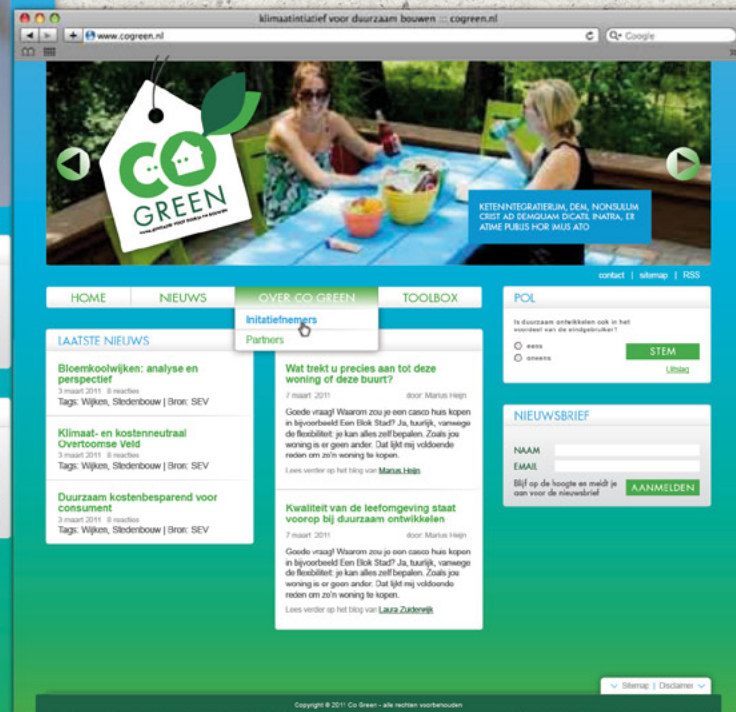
klimaatintiatief voor duurzaam bouwen ::: cogreen.nl

www.cogreen.nl

Google

CO GREEN

KETENNTEGRATIERIUM, DEM, NONSULUM CRIST AD DEMQUAM DICATIL INATRA, ER ATIME PUBLIS HOR IMUS ATO

contact | sitemap | RSS

HOME NIEUWS OVER CO GREEN TOOLBOX

Initiatiefnemers
Partners

POL

Is duurzaam ontwikkelen ook in het voordeel van de eindgebruiker?

eens
oneens

STEM

Uitslag

LAATSTE NIEUWS

Bloemkoolwijken: analyse en perspectief
3 maart 2011 8 reacties
Tags: Wijken, Stedenbouw | Bron: SEV

Klimaat- en kostenneutraal Overtoomse Veld
3 maart 2011 8 reacties
Tags: Wijken, Stedenbouw | Bron: SEV

Duurzaam kostenbesparend voor consument
3 maart 2011 8 reacties
Tags: Wijken, Stedenbouw | Bron: SEV

Wat trekt u precies aan tot deze woning of deze buurt?
7 maart 2011 door: Marius Heijn
Goede vraag! Waarom zou je een casco huis kopen in bijvoorbeeld Een Blok Stad? Ja, tuurlijk, vanwege de flexibiliteit: je kan alles zelf bepalen. Zoals jou woning is er geen ander. Dat lijkt mij voldoende reden om zo'n woning te kopen.
Lees verder op het blog van Marius Heijn

Kwaliteit van de leefomgeving staat voorop bij duurzaam ontwikkelen
7 maart 2011 door: Marius Heijn
Goede vraag! Waarom zou je een casco huis kopen in bijvoorbeeld Een Blok Stad? Ja, tuurlijk, vanwege de flexibiliteit: je kan alles zelf bepalen. Zoals jou woning is er geen ander. Dat lijkt mij voldoende reden om zo'n woning te kopen.
Lees verder op het blog van Laura Zuiderwijk

NIEUWSBRIEF

NAAM
EMAIL
Blijf op de hoogte en meldt je aan voor de nieuwsbrief
AANMELDEN

Sitemap | Disclaimer

Copyright © 2011 Co Green - alle rechten voorbehouden